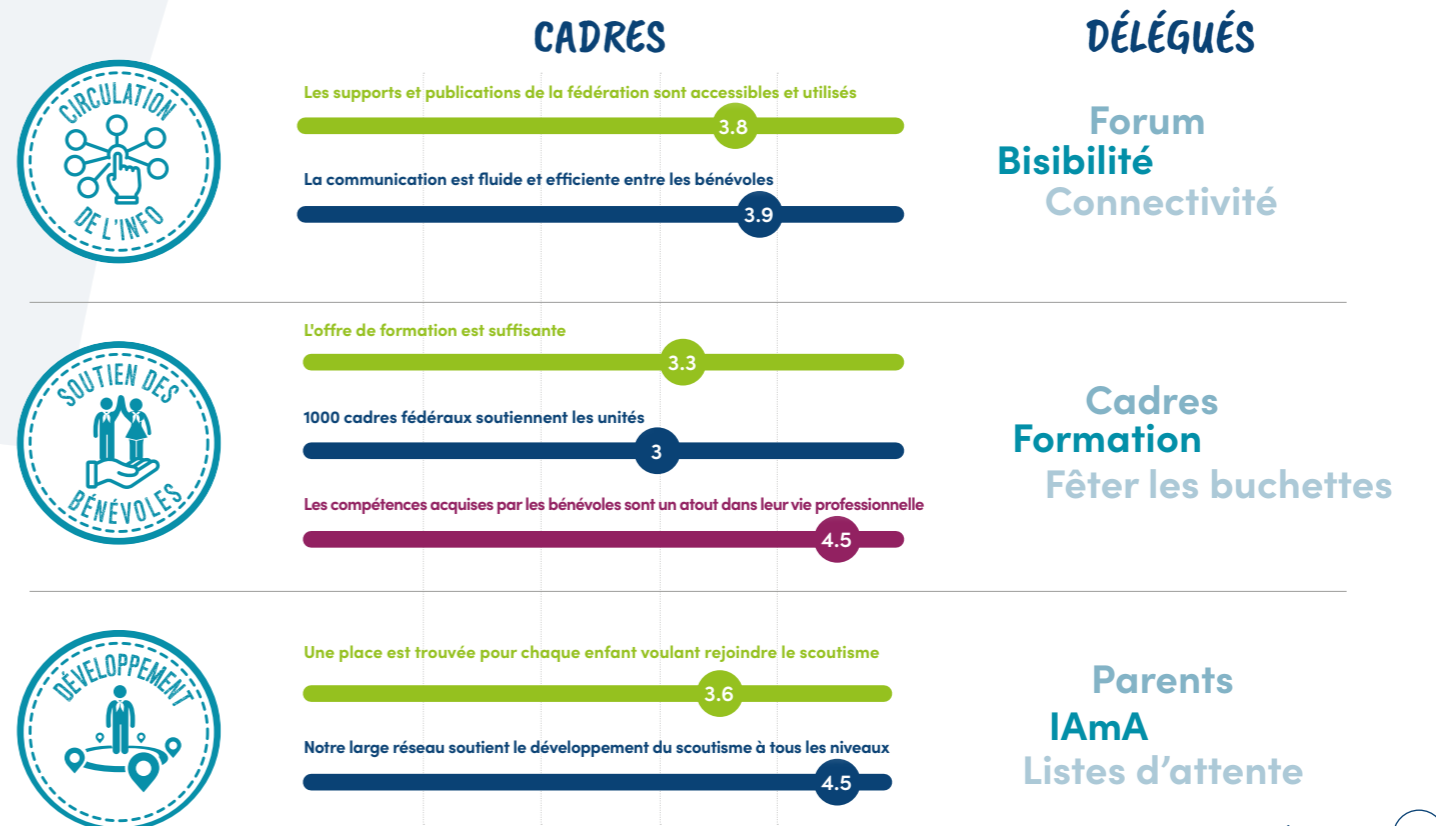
CADRES

DÉLÉGUÉS

CIRCULATION DE L'INFO

Les supports et publications de la fédération sont accessibles et utilisés

3.8

La communication est fluide et efficiente entre les bénévoles

3.9

Forum
Bisibilité
Connectivité

SOUTIEN DES BÉNÉVOLES

L'offre de formation est suffisante

3.3

1000 cadres fédéraux soutiennent les unités

3

Les compétences acquises par les bénévoles sont un atout dans leur vie professionnelle

4.5

Cadres
Formation
Fêter les buchettes

DÉVELOPPEMENT

Une place est trouvée pour chaque enfant voulant rejoindre le scoutisme

3.6

Notre large réseau soutient le développement du scoutisme à tous les niveaux

4.5

Parents
IAmA
Listes d'attente